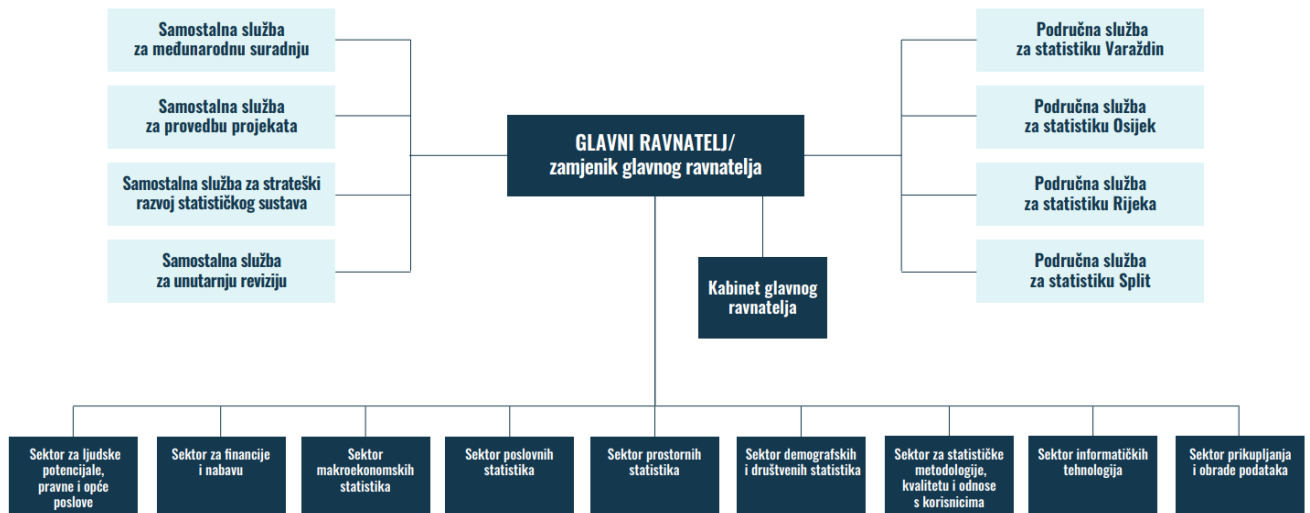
Samostalna služba za međunarodnu suradnju

Samostalna služba za provedbu projekata

Samostalna služba za strateški razvoj statističkog sustava

Samostalna služba za unutarnju reviziju

GLAVNI RAVNATELJ/ zamjenik glavnog ravnatelja

Kabinet glavnog ravnatelja

Područna služba za statistiku Varaždin

Područna služba za statistiku Osijek

Područna služba za statistiku Rijeka

Područna služba za statistiku Split

Sektor za ljudske potencijale, pravne i opće poslove

Sektor za financije i nabavu

Sektor makroekonomskih statistika

Sektor poslovnih statistika

Sektor prostornih statistika

Sektor demografskih i društvenih statistika

Sektor za statističke metodologije, kvalitetu i odnose s korisnicima

Sektor informatičkih tehnologija

Sektor prikupljanja i obrade podataka